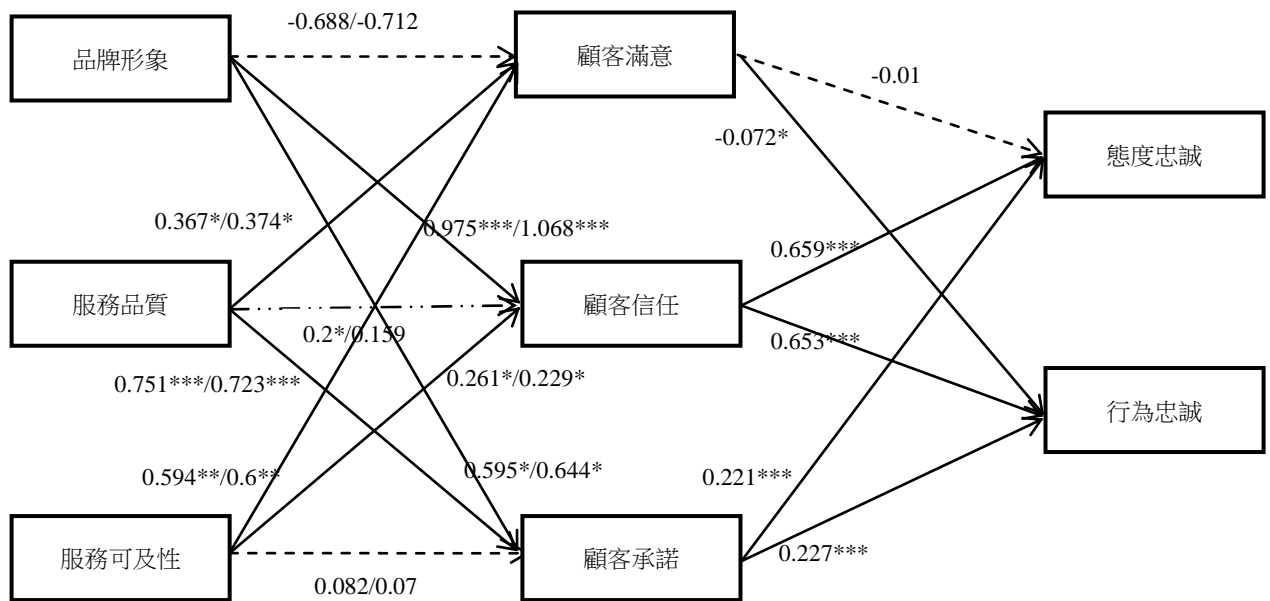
品牌形象

-0.688/-0.712

顧客滿意

-0.01

-0.072*

態度忠誠

0.367*/0.374*

0.975***/1.068***

0.659***

服務品質

顧客信任

0.2*/0.159

0.653***

0.751***/0.723***

0.261*/0.229*

行為忠誠

0.594**/0.6**

0.595*/0.644*

0.221***

服務可及性

顧客承諾

0.227***

0.082/0.07